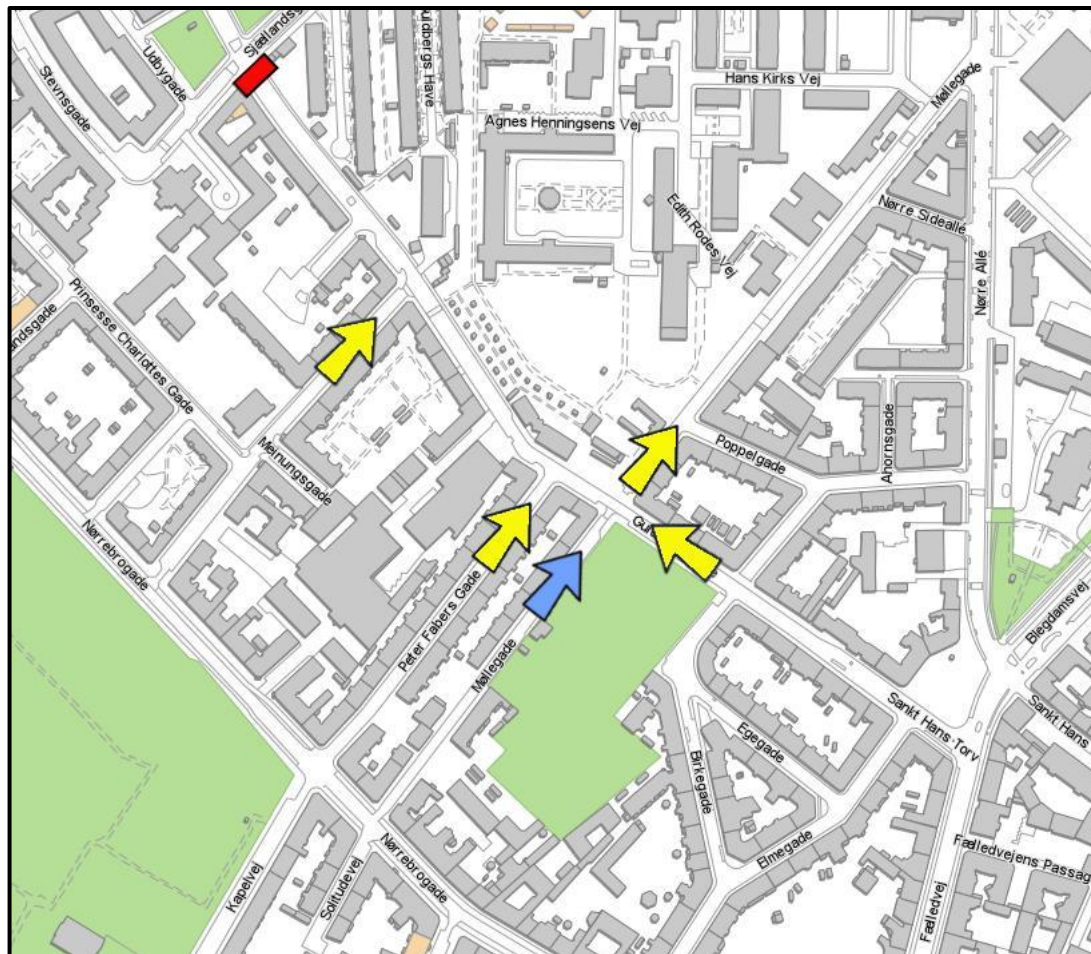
Sjællandsg
Udbygade
Stevnsgade
uldbergs Have
Hans Kirks Vej
Møllegade
Agnes Henningsens Vej
Edith Rodes Vej
Nørre Sideallé
Nørre Allé
Prinsesse Charlottes Gade
andsgade
Meinungsgade
Poppelgade
Anorsgade
Nørrebrogade
Peter Fabers Gade
Gu
Møllegade
Blegdamsvej
Sankt Hans Torv
Sankt Hans
Egegade
Birkegade
Elmegade
Fælledvejens Passag
Kapelvej
Solitudevej
Nørrebrogade
Fælledvej